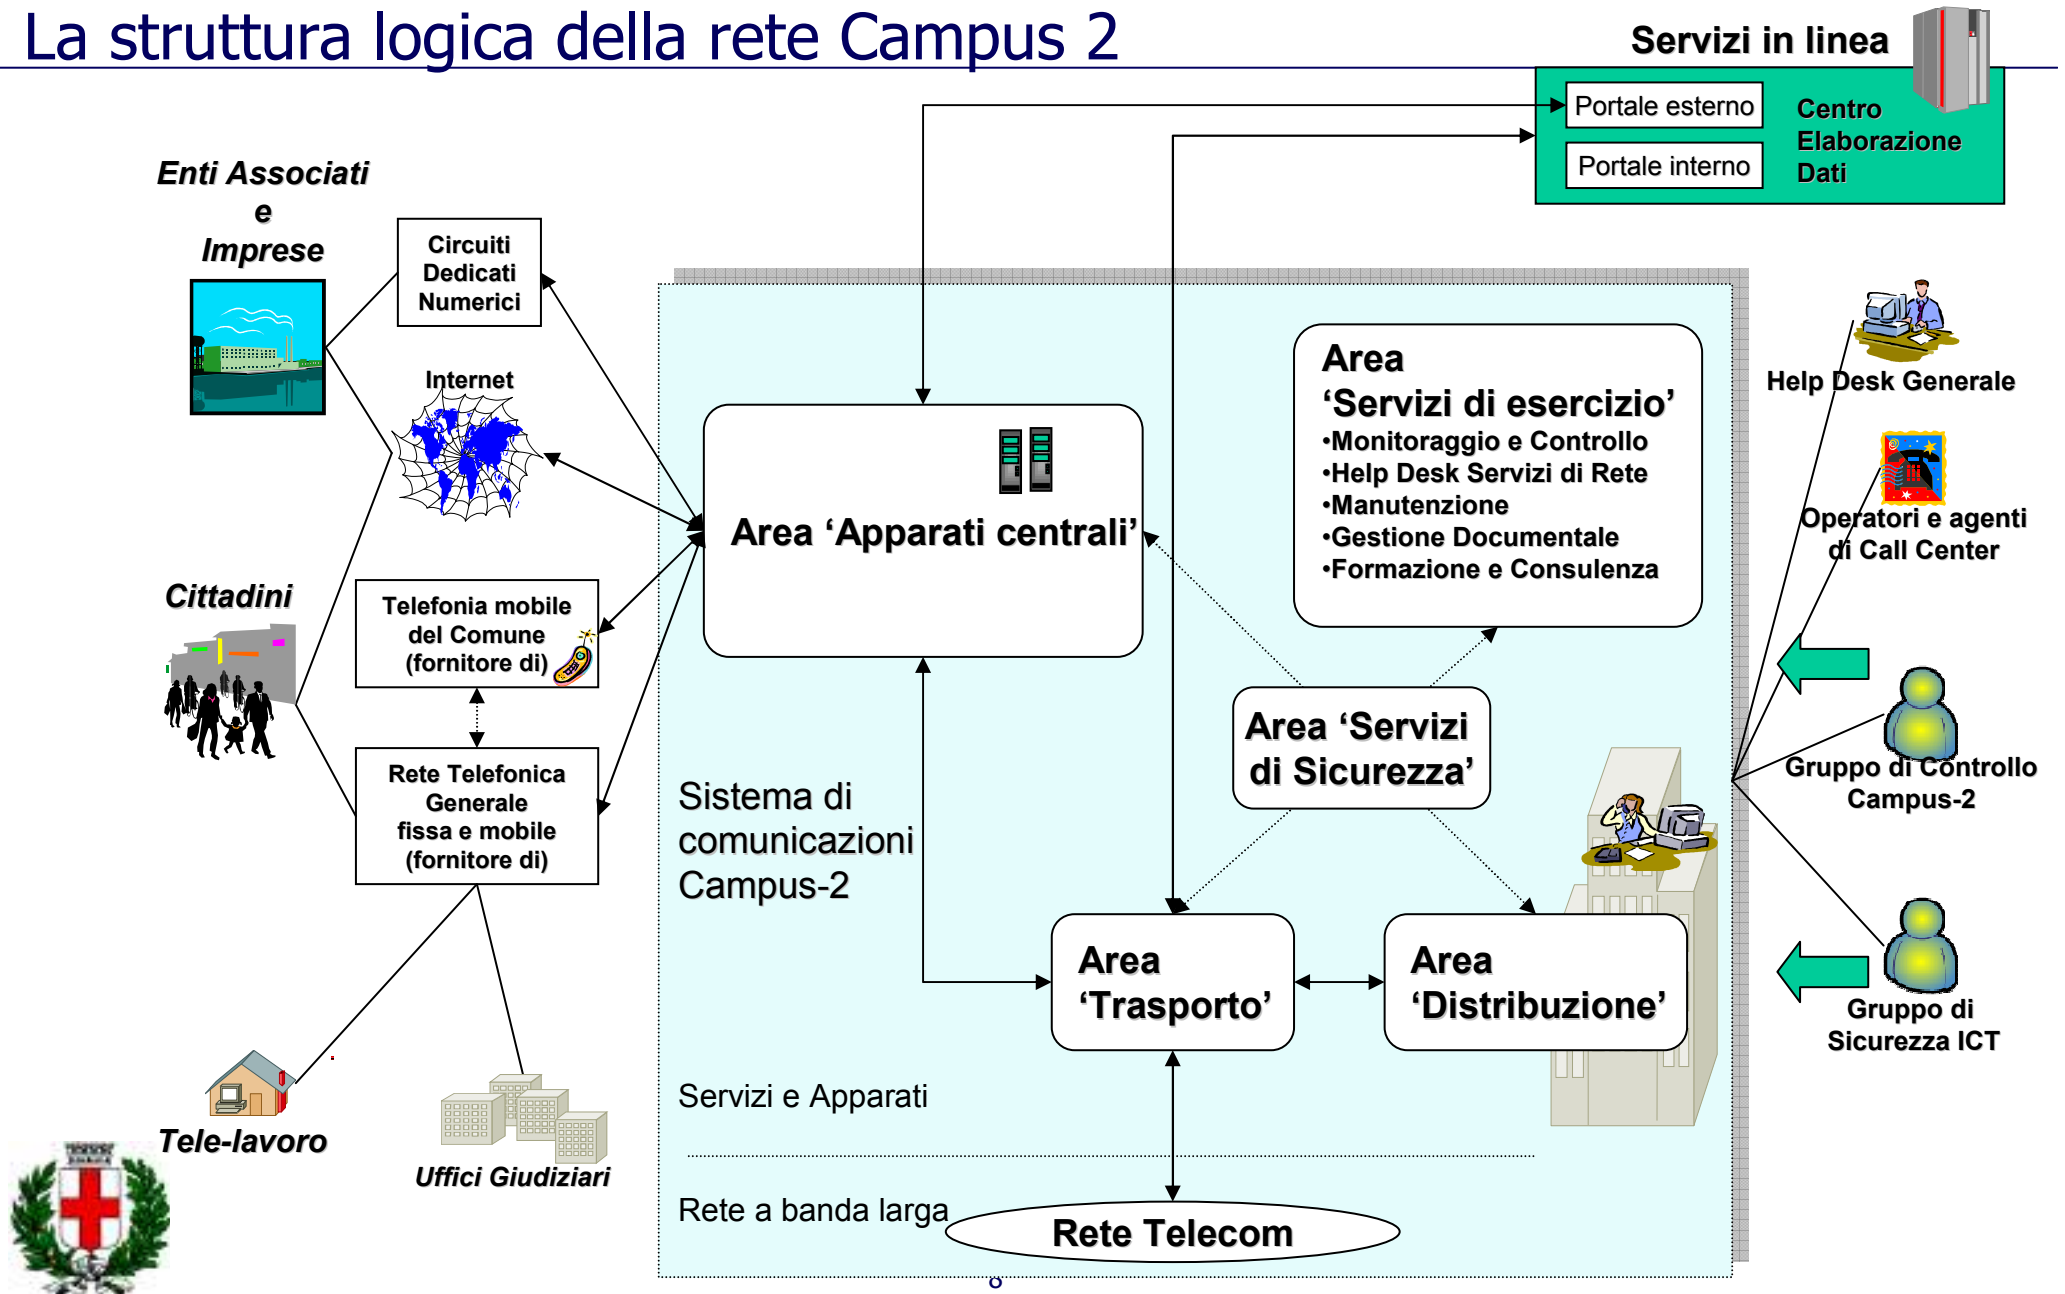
La struttura logica della rete Campus 2

Servizi in linea

Portale esterno

Portale interno

Centro Elaborazione Dati

Enti Associati e Imprese

Circuiti Dedicati Numerici

Internet

Cittadini

Telefonia mobile del Comune (fornitore di)

Rete Telefonica Generale fissa e mobile (fornitore di)

Area 'Apparati centrali'

Area 'Servizi di esercizio'
•Monitoraggio e Controllo
•Help Desk Servizi di Rete
•Manutenzione
•Gestione Documentale
•Formazione e Consulenza

Help Desk Generale

Operatori e agenti di Call Center

Area 'Servizi di Sicurezza'

Gruppo di Controllo Campus-2

Sistema di comunicazioni Campus-2

Area 'Trasporto'

Area 'Distribuzione'

Gruppo di Sicurezza ICT

Tele-lavoro

Uffici Giudiziari

Servizi e Apparati

Rete a banda larga

Rete Telecom

8